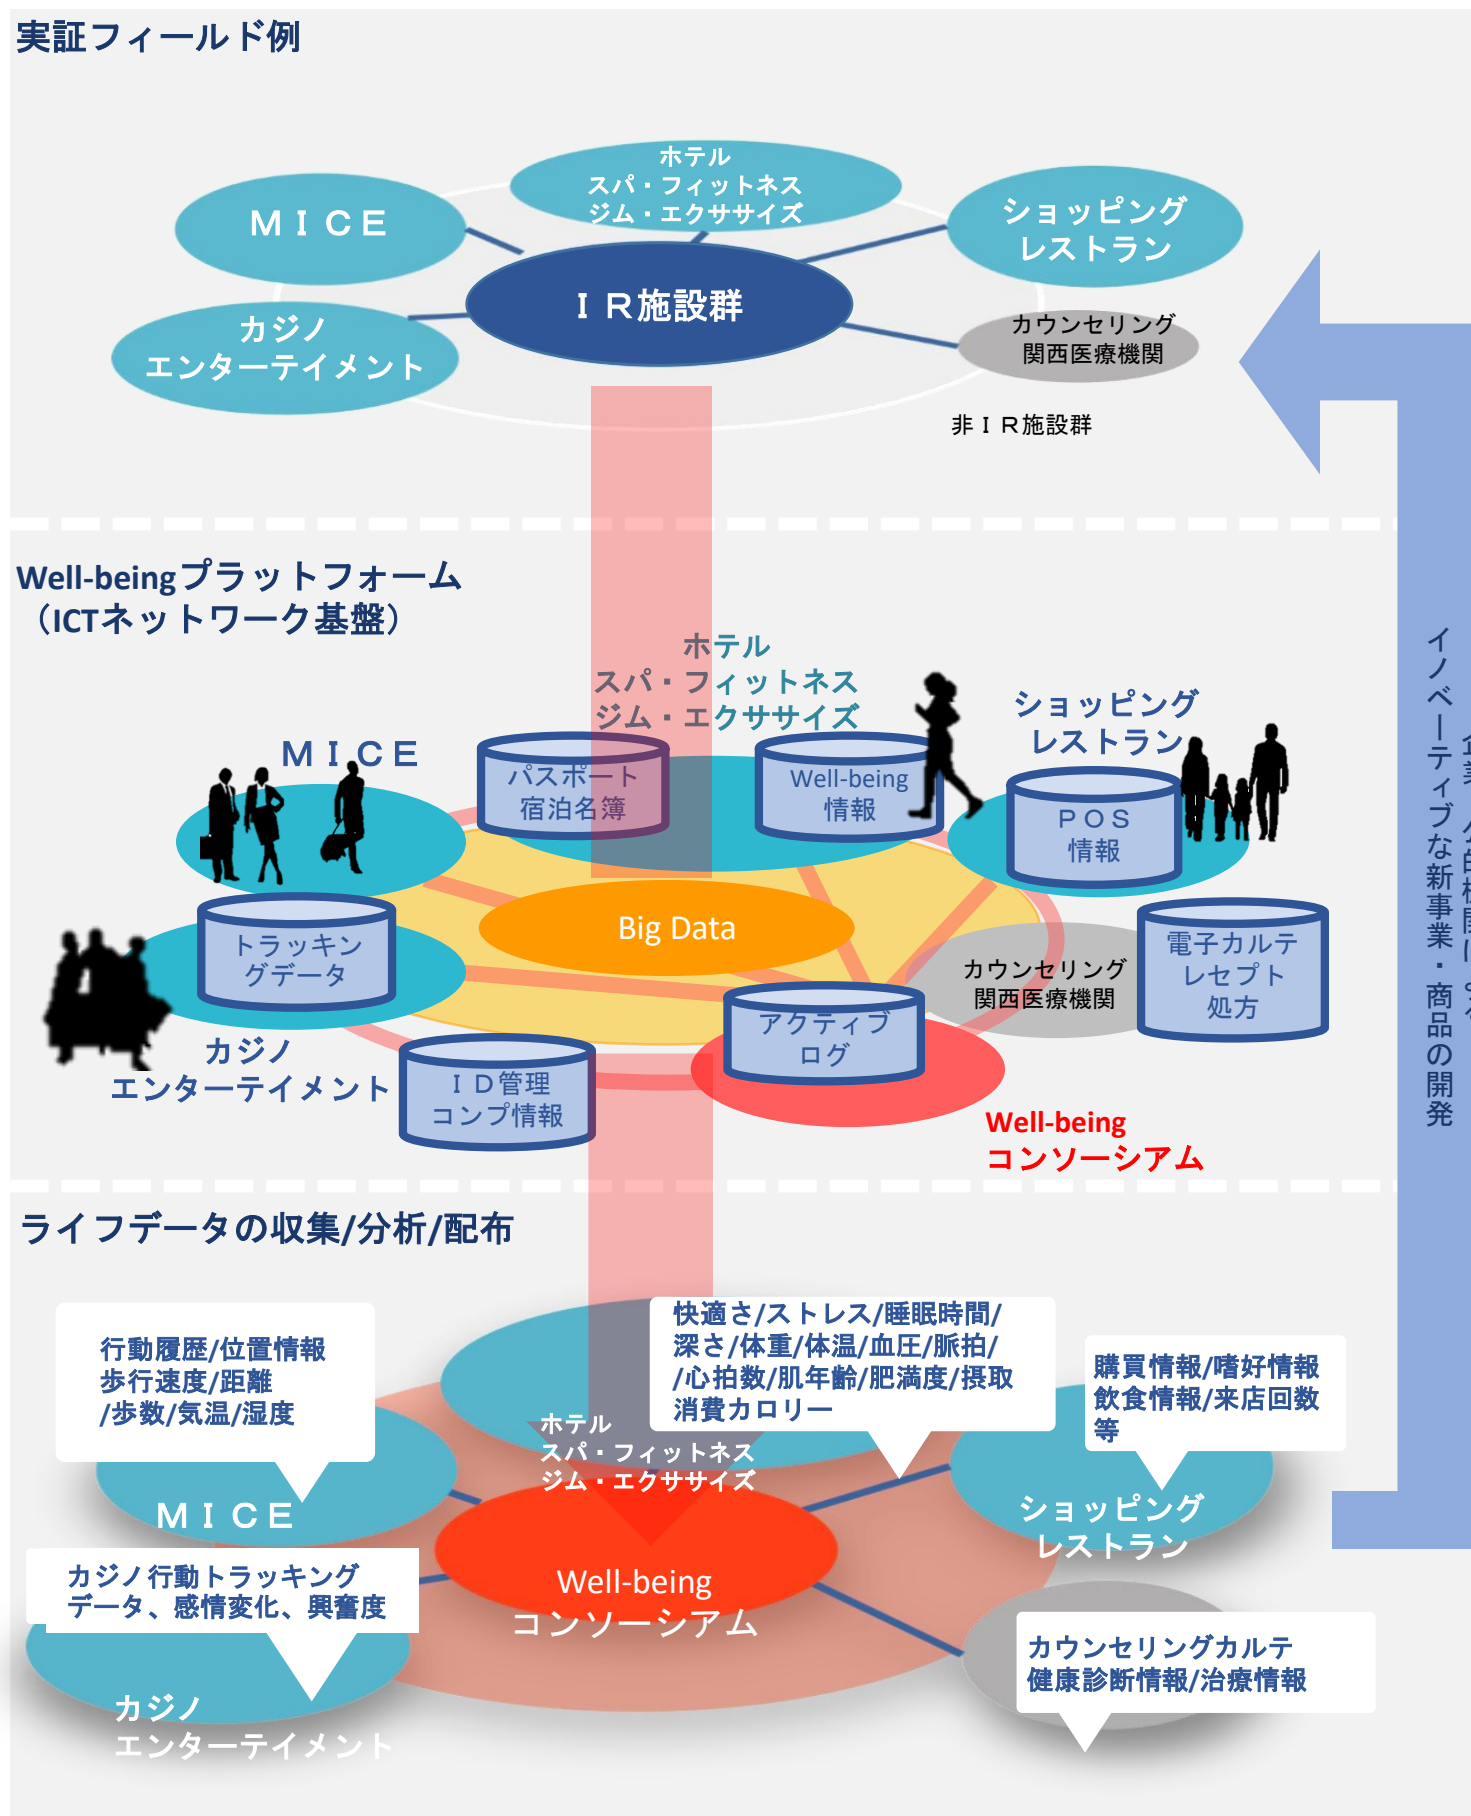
実証フィールド例

ホテル
スパ・フィットネス
ジム・エクササイズ

ＭＩＣＥ

ショッピング
レストラン

ＩＲ施設群

カジノ
エンターテイメント

カウンセリング
関西医療機関

非ＩＲ施設群

Well-beingプラットフォーム
（ICTネットワーク基盤）

ホテル
スパ・フィットネス
ジム・エクササイズ

ショッピング
レストラン

ＭＩＣＥ

パスポート
宿泊名簿

Well-being
情報

ＰＯＳ
情報

Big Data

トラッキン
グデータ

電子カルテ
レセプト
処方

カウンセリング
関西医療機関

アクティブ
ログ

カジノ
エンターテイメント

ＩＤ管理
コンプ情報

Well-being
コンソーシアム

イノベーティブな新事業・商品の開発

ライフデータの収集/分析/配布

行動履歴/位置情報
歩行速度/距離
/歩数/気温/湿度

快適さ/ストレス/睡眠時間/
深さ/体重/体温/血圧/脈拍/
/心拍数/肌年齢/肥満度/摂取
消費カロリー

購買情報/嗜好情報
飲食情報/来店回数
等

ホテル
スパ・フィットネス
ジム・エクササイズ

ＭＩＣＥ

ショッピング
レストラン

カジノ行動トラッキング
データ、感情変化、興奮度

Well-being
コンソーシアム

カウンセリングカルテ
健康診断情報/治療情報

カジノ
エンターテイメント